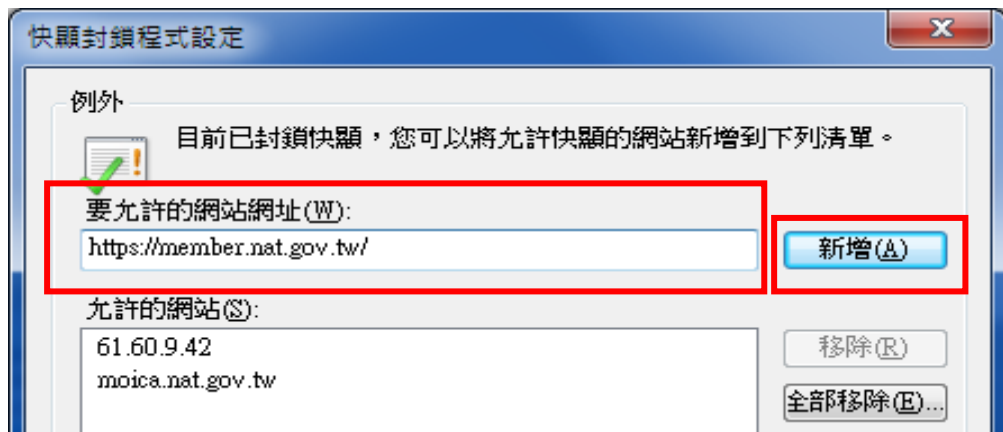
快顯封鎖程式設定

例外

目前已封鎖快顯，您可以將允許快顯的網站新增到下列清單。

要允許的網站網址(W):

https://member.nat.gov.tw/

新增(A)

允許的網站(S):

61.60.9.42
moica.nat.gov.tw

移除(R)

全部移除(E)...